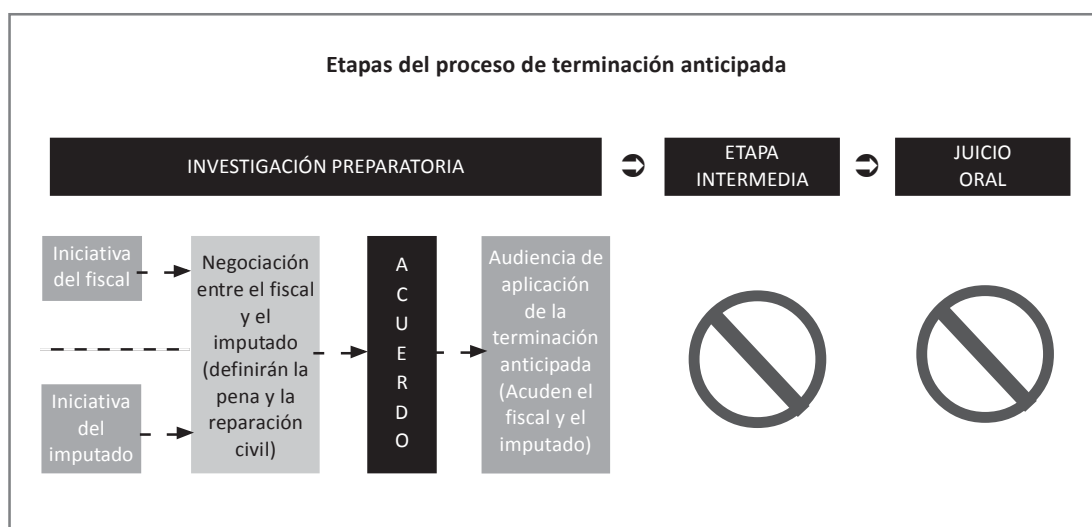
Etapas del proceso de terminación anticipada

INVESTIGACIÓN PREPARATORIA

ETAPA INTERMEDIA

JUICIO ORAL

Iniciativa del fiscal

Iniciativa del imputado

Negociación entre el fiscal y el imputado (definirán la pena y la reparación civil)

A C U E R D O

Audiencia de aplicación de la terminación anticipada (Acuden el fiscal y el imputado)